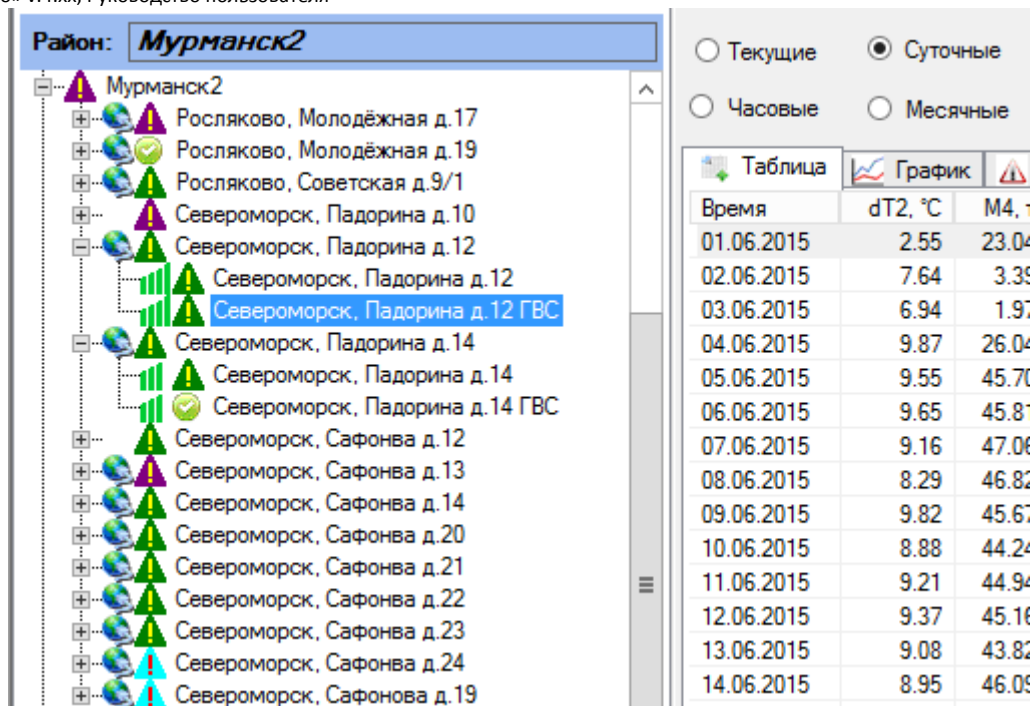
Район: Мурманск2

Мурманск2
Росляково, Молодёжная д.17
Росляково, Молодёжная д.19
Росляково, Советская д.9/1
Североморск, Падорина д.10
Североморск, Падорина д.12
Североморск, Падорина д.12
Североморск, Падорина д.12 ГВС
Североморск, Падорина д.14
Североморск, Падорина д.14
Североморск, Падорина д.14 ГВС
Североморск, Сафонва д.12
Североморск, Сафонва д.13
Североморск, Сафонва д.14
Североморск, Сафонва д.20
Североморск, Сафонва д.21
Североморск, Сафонва д.22
Североморск, Сафонва д.23
Североморск, Сафонва д.24
Североморск, Сафонова д.19

Текущие
Суточные
Часовые
Месячные

Таблица
График

| Время | dT2, °C | M4, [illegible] |
|---|---|---|
| 01.06.2015 | 2.55 | 23.0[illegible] |
| 02.06.2015 | 7.64 | 3.3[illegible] |
| 03.06.2015 | 6.94 | 1.9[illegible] |
| 04.06.2015 | 9.87 | 26.0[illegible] |
| 05.06.2015 | 9.55 | 45.7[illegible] |
| 06.06.2015 | 9.65 | 45.8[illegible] |
| 07.06.2015 | 9.16 | 47.0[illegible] |
| 08.06.2015 | 8.29 | 46.8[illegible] |
| 09.06.2015 | 9.82 | 45.6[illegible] |
| 10.06.2015 | 8.88 | 44.2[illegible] |
| 11.06.2015 | 9.21 | 44.9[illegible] |
| 12.06.2015 | 9.37 | 45.1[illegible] |
| 13.06.2015 | 9.08 | 43.8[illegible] |
| 14.06.2015 | 8.95 | 46.0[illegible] |